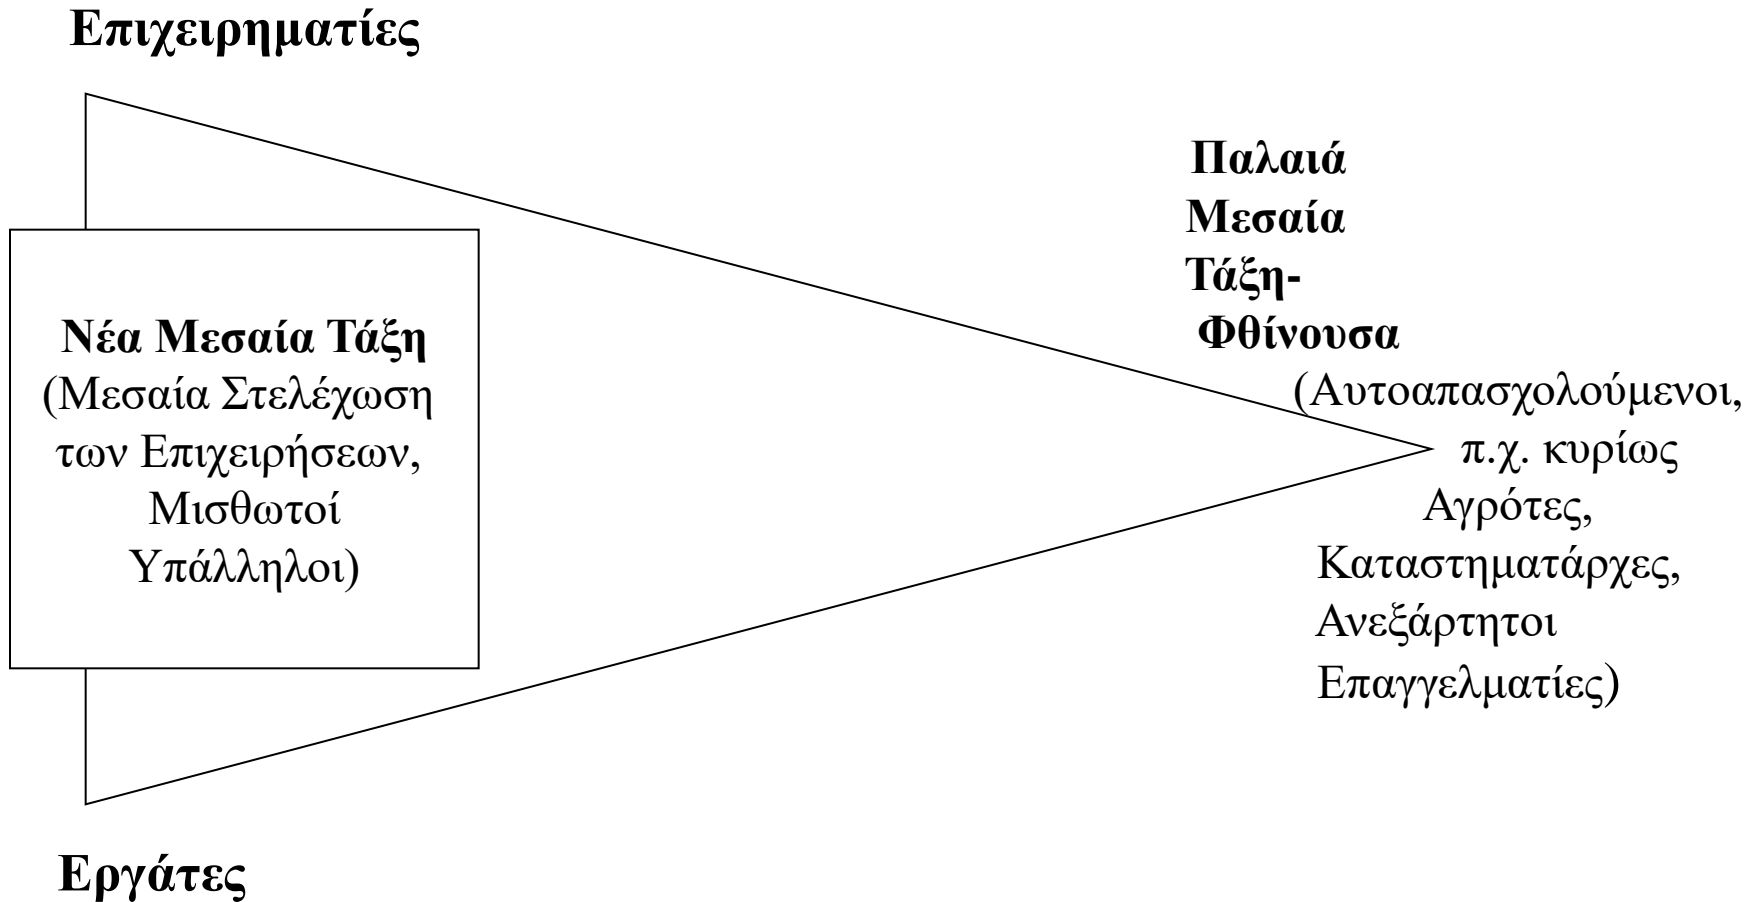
Επιχειρηματίες

Νέα Μεσαία Τάξη
(Μεσαία Στελέχωση των Επιχειρήσεων, Μισθωτοί Υπάλληλοι)

Παλαιά Μεσαία Τάξη-Φθίνουσα
(Αυτοαπασχολούμενοι, π.χ. κυρίως Αγρότες, Καταστηματάρχες, Ανεξάρτητοι Επαγγελματίες)

Εργάτες